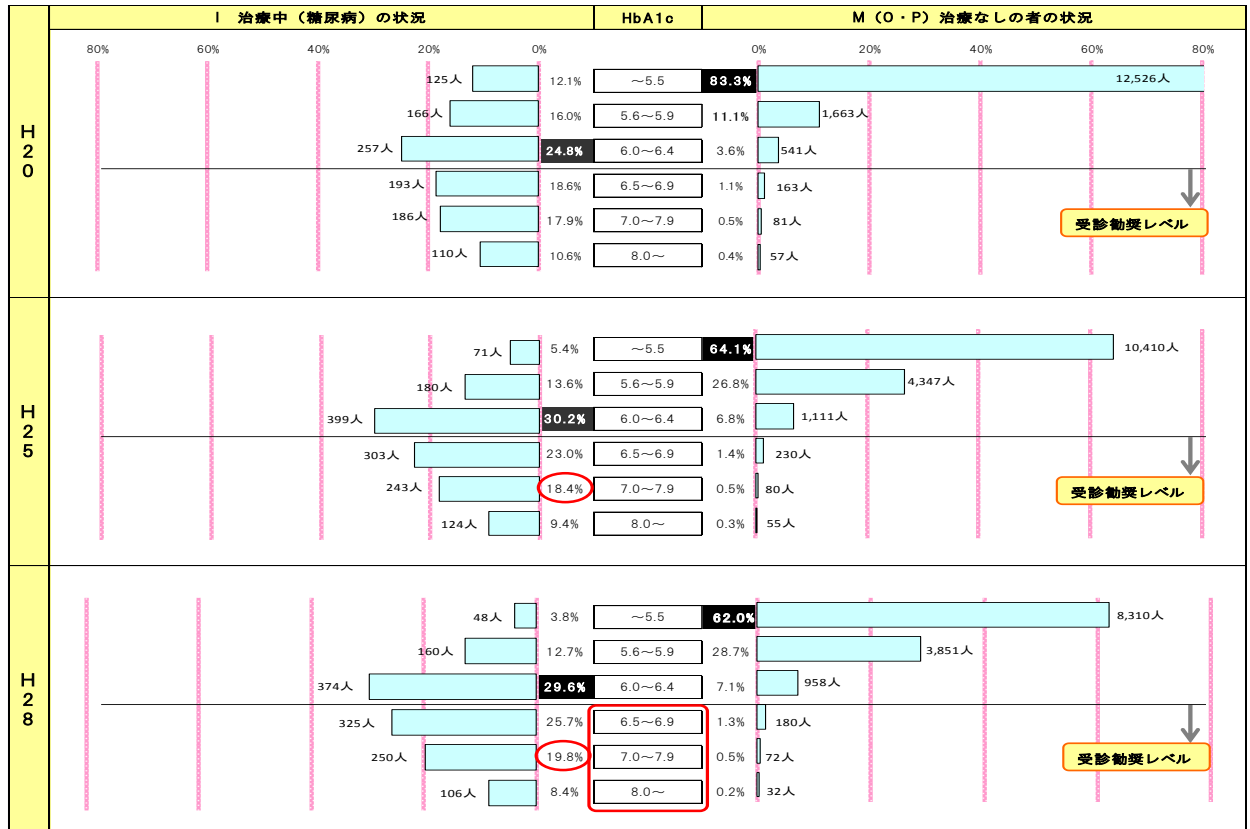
| | I 治療中（糖尿病）の状況 | | HbA1c | | M（O・P）治療なしの者の状況 |
|---|---|---|---|---|---|
| H20 | 125人 | 12.1% | ～5.5 | 83.3% | 12,526人 |
| | 166人 | 16.0% | 5.6～5.9 | 11.1% | 1,663人 |
| | 257人 | 24.8% | 6.0～6.4 | 3.6% | 541人 |
| | 193人 | 18.6% | 6.5～6.9 | 1.1% | 163人 |
| | 186人 | 17.9% | 7.0～7.9 | 0.5% | 81人 |
| | 110人 | 10.6% | 8.0～ | 0.4% | 57人 |
| H25 | 71人 | 5.4% | ～5.5 | 64.1% | 10,410人 |
| | 180人 | 13.6% | 5.6～5.9 | 26.8% | 4,347人 |
| | 399人 | 30.2% | 6.0～6.4 | 6.8% | 1,111人 |
| | 303人 | 23.0% | 6.5～6.9 | 1.4% | 230人 |
| | 243人 | 18.4% | 7.0～7.9 | 0.5% | 80人 |
| | 124人 | 9.4% | 8.0～ | 0.3% | 55人 |
| H28 | 48人 | 3.8% | ～5.5 | 62.0% | 8,310人 |
| | 160人 | 12.7% | 5.6～5.9 | 28.7% | 3,851人 |
| | 374人 | 29.6% | 6.0～6.4 | 7.1% | 958人 |
| | 325人 | 25.7% | 6.5～6.9 | 1.3% | 180人 |
| | 250人 | 19.8% | 7.0～7.9 | 0.5% | 72人 |
| | 106人 | 8.4% | 8.0～ | 0.2% | 32人 |

80% 60% 40% 20% 0%

0% 20% 40% 60% 80%

受診勧奨レベル

受診勧奨レベル

受診勧奨レベル